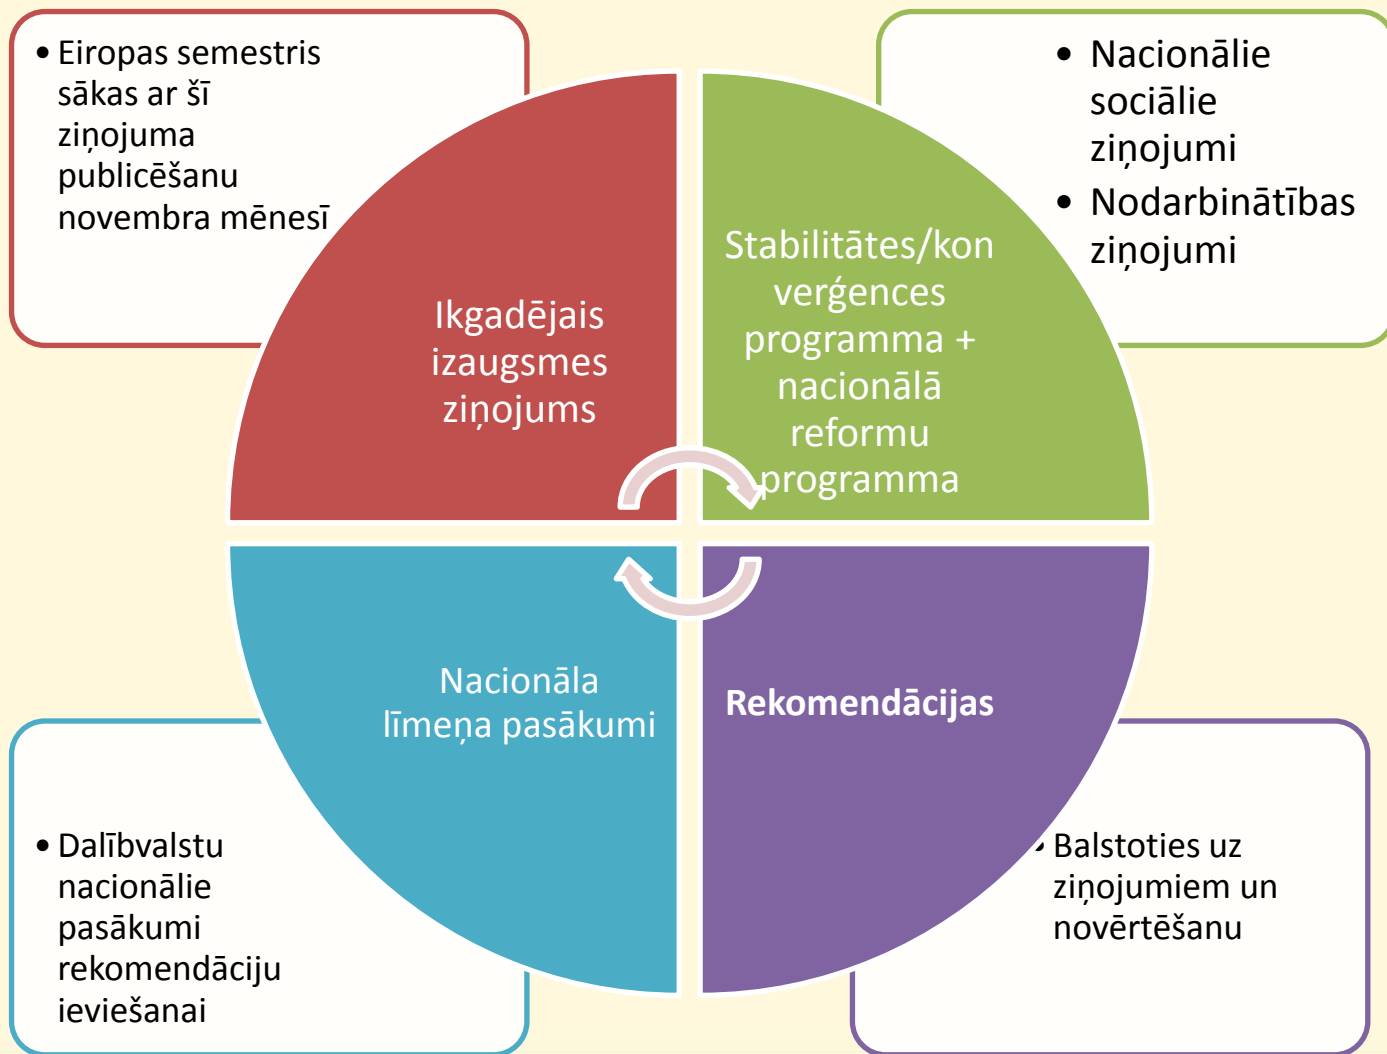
• Eiropas semestris sākas ar šī ziņojuma publicēšanu novembra mēnesī

• Nacionālie sociālie ziņojumi
• Nodarbinātības ziņojumi

Ikgadējais izaugsmes ziņojums

Stabilitātes/konverģences programma + nacionālā reformu programma

Nacionāla līmeņa pasākumi

Rekomendācijas

• Dalībvalstu nacionālie pasākumi rekomendāciju ieviešanai

• Balstoties uz ziņojumiem un novērtēšanu